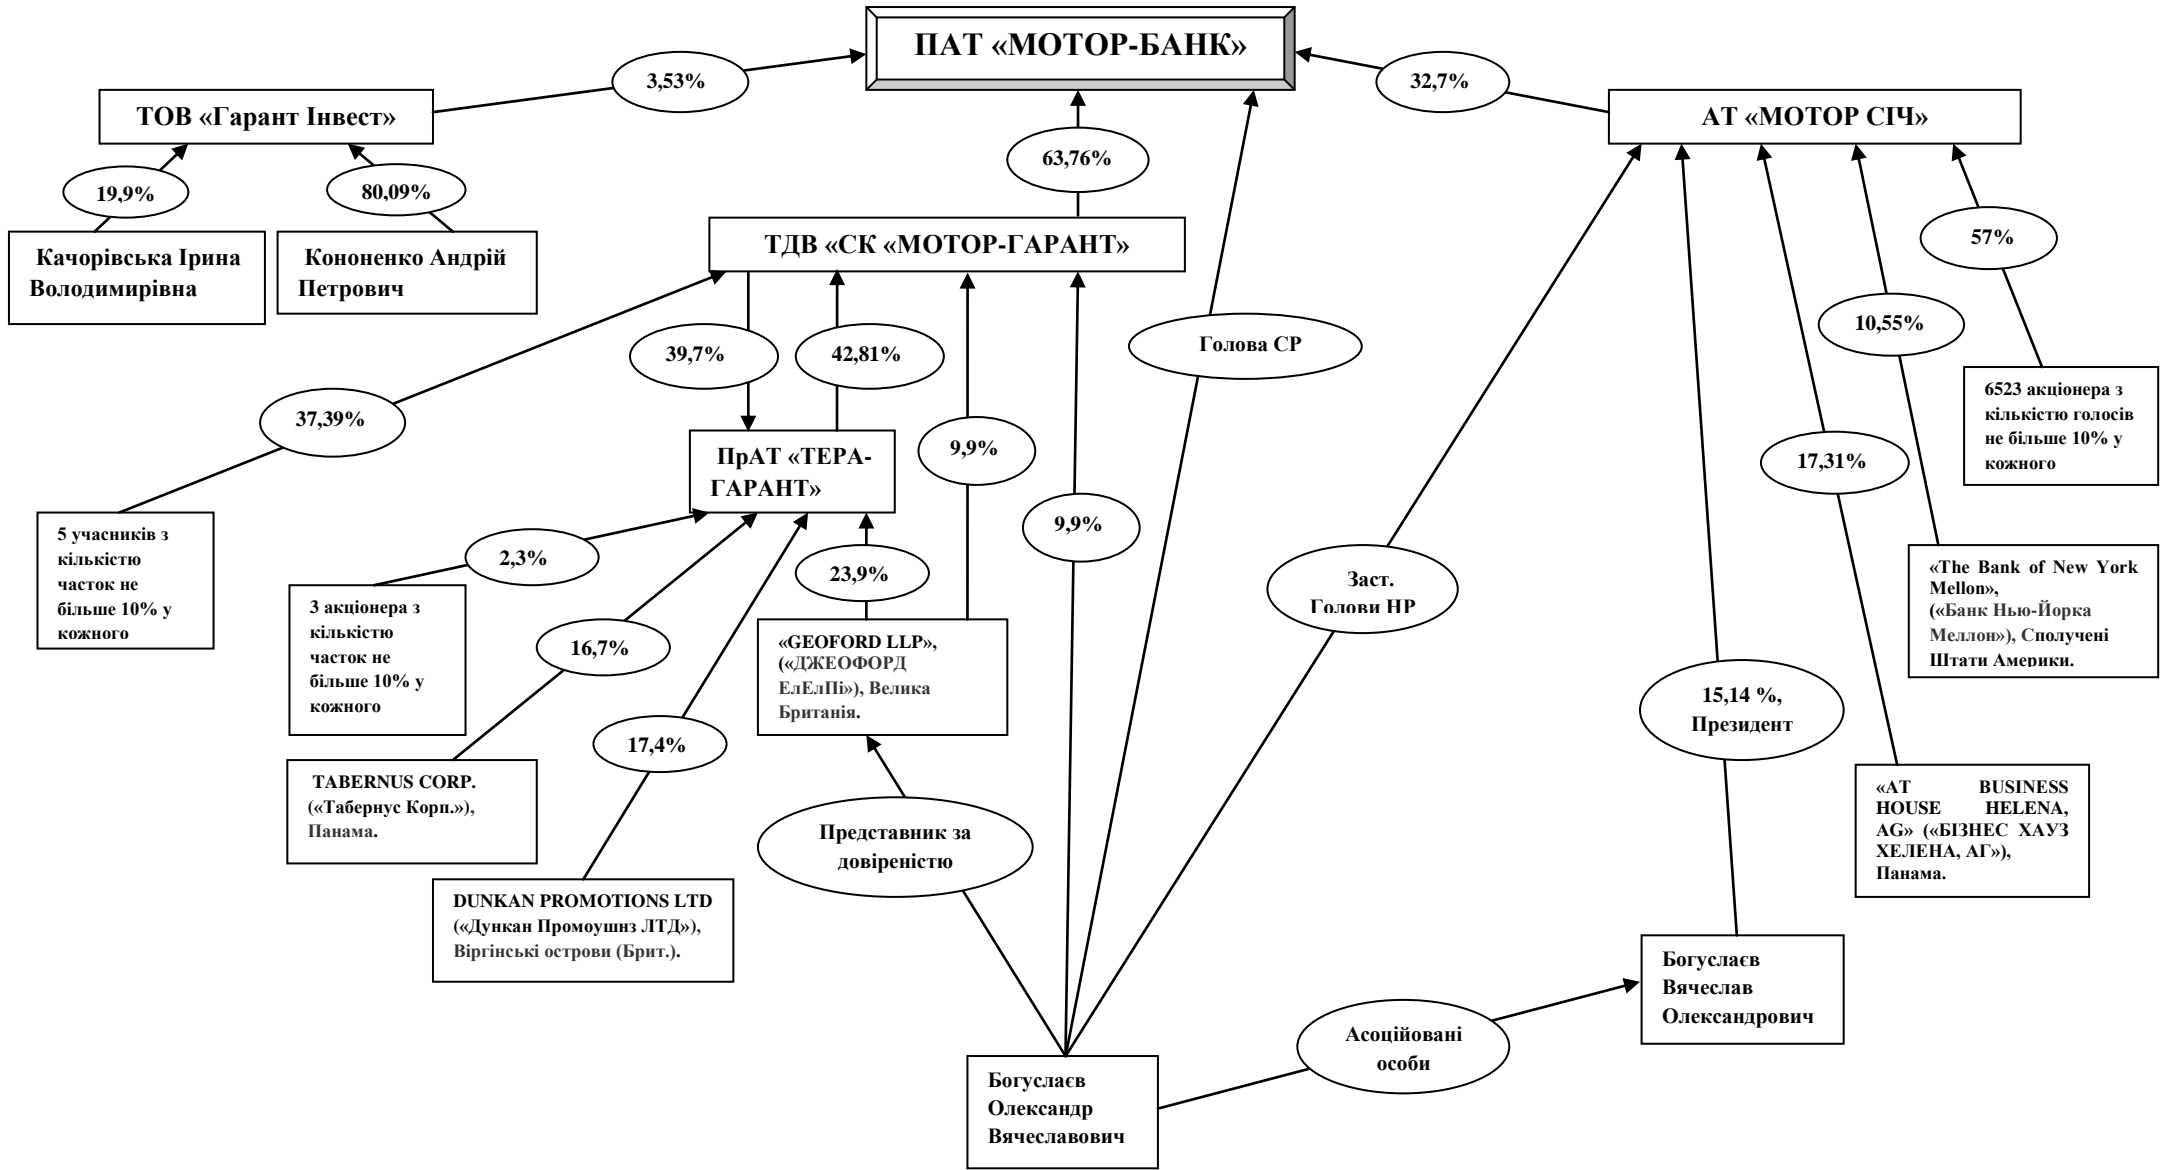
ПАТ «МОТОР-БАНК»

3,53%

32,7%

ТОВ «Гарант Інвест»

АТ «МОТОР СІЧ»

63,76%

19,9%

80,09%

Качорівська Ірина Володимирівна

Кононенко Андрій Петрович

ТДВ «СК «МОТОР-ГАРАНТ»

57%

10,55%

39,7%

42,81%

Голова СР

6523 акціонера з кількістю голосів не більше 10% у кожного

37,39%

ПрАТ «ТЕРА-ГАРАНТ»

9,9%

17,31%

5 учасників з кількістю часток не більше 10% у кожного

2,3%

9,9%

23,9%

3 акціонера з кількістю часток не більше 10% у кожного

Заст. Голови НР

«The Bank of New York Mellon», («Банк Нью-Йорка Меллон»), Сполучені Штати Америки.

16,7%

«GEOFORD LLP», («ДЖЕОФОРД ЕлЕлПі»), Велика Британія.

15,14 %, Президент

17,4%

TABERNUS CORP. («Табернус Корп.»), Панама.

Представник за довіреністю

«AT BUSINESS HOUSE HELENA, AG» («БІЗНЕС ХАУЗ ХЕЛЕНА, АГ»), Панама.

DUNKAN PROMOTIONS LTD («Дункан Промоушнз ЛТД»), Віргінські острови (Брит.).

Богуслаєв Вячеслав Олександрович

Асоційовані особи

Богуслаєв Олександр Вячеславович